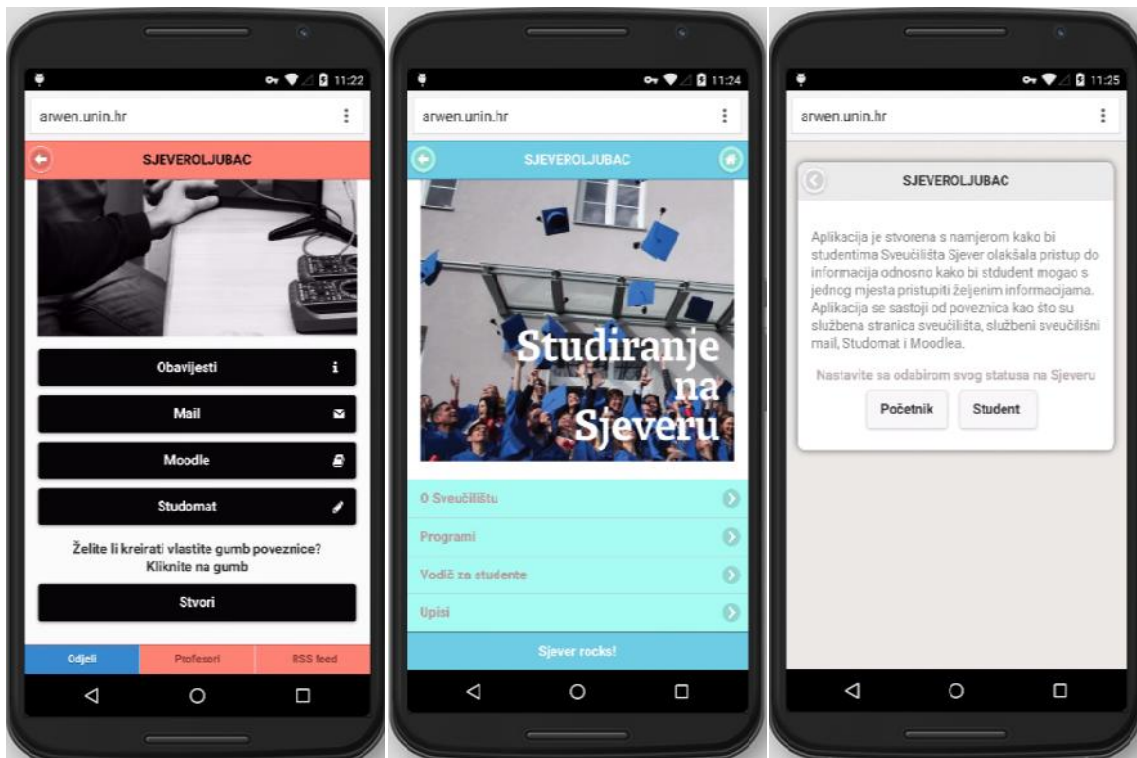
11:22

arwen.unin.hr

SJEVEROLJUBAC

Obavijesti

Mail

Moodle

Studomat

Želite li kreirati vlastite gumb poveznice? Kliknite na gumb

Stvori

Odjeli

Profesori

RSS feed

11:24

arwen.unin.hr

SJEVEROLJUBAC

Studiranje na Sjeveru

O Sveučilištu

Programi

Vodič za studente

Upisi

Sjever rocks!

11:25

arwen.unin.hr

SJEVEROLJUBAC

Aplikacija je stvorena s namjerom kako bi studentima Sveučilišta Sjever olakšala pristup do informacija odnosno kako bi student mogao s jednog mjesta pristupiti željenim informacijama. Aplikacija se sastoji od poveznica kao što su službena stranica sveučilišta, službeni sveučilišni mail, Studomat i Moodlea.

Nastavite sa odabirom svog statusa na Sjeveru

Početnik

Student